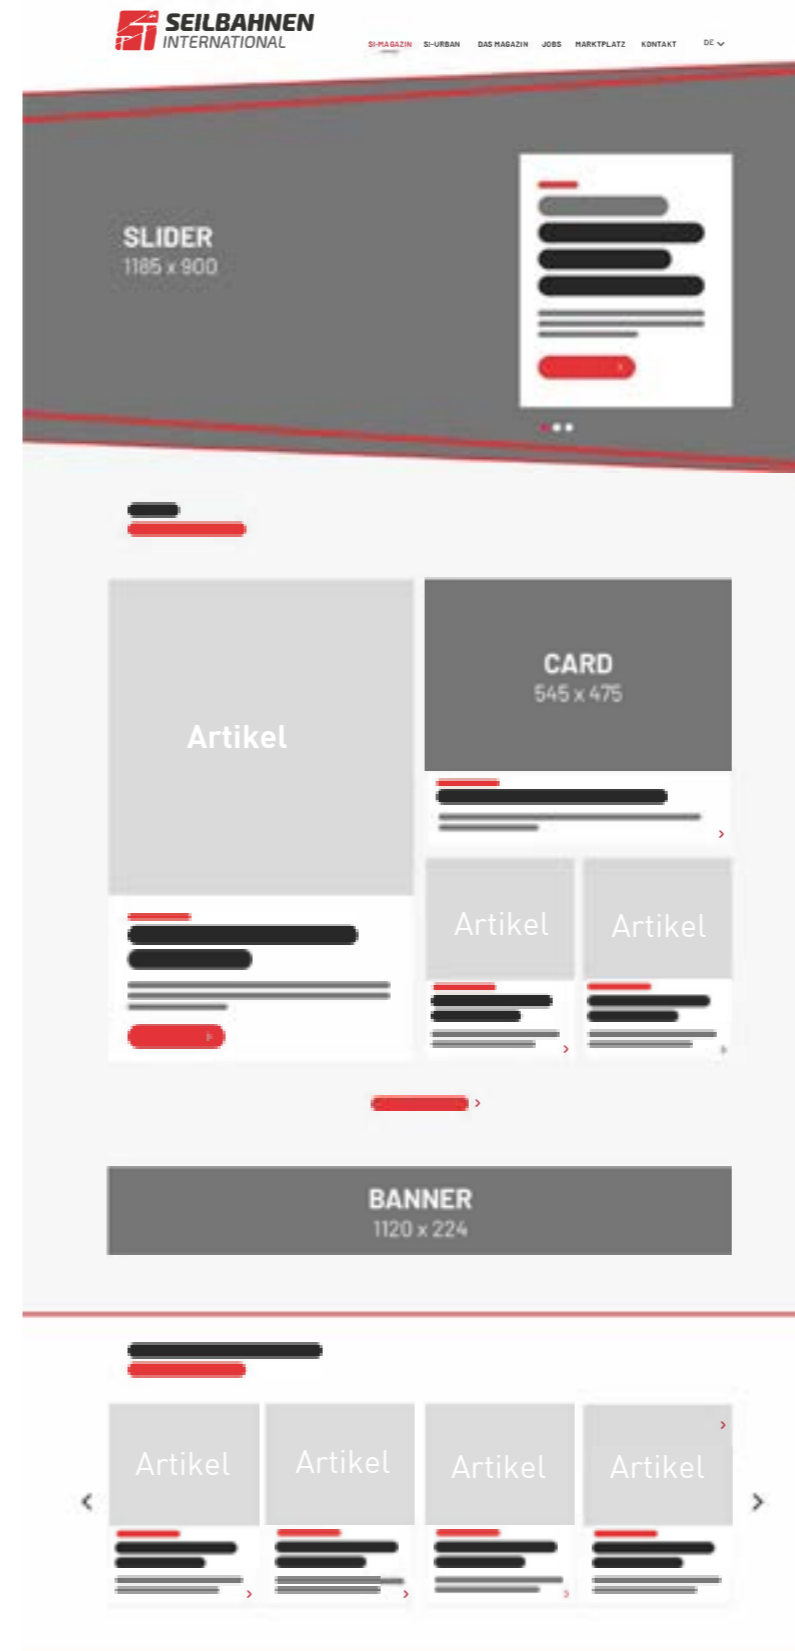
SEILBAHNEN INTERNATIONAL

SI-MAGAZIN SI-URBAN DAS MAGAZIN JOBS MARKTPLATZ KONTAKT DE

SLIDER
1185 x 900

Artikel

CARD
545 x 475

Artikel

Artikel

BANNER
1120 x 224

Artikel

Artikel

Artikel

Artikel